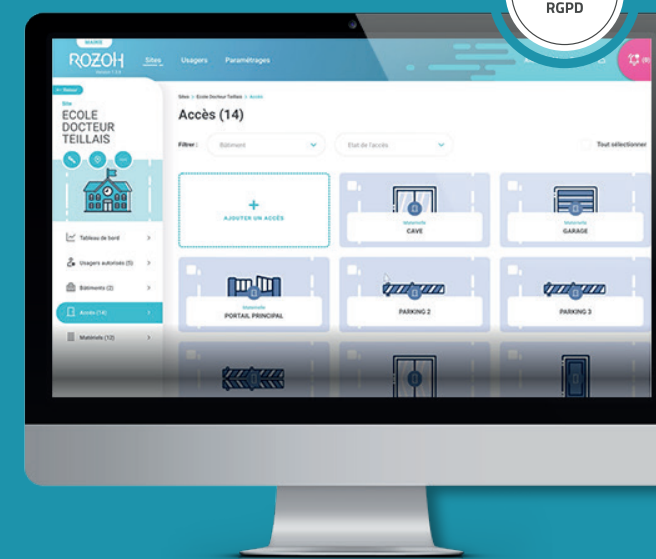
RGPD

MAIRIE
ROZOH
Version 1.0.0

Sites Usagers Paramétrages

← Retour
Site
ECOLE DOCTEUR TEILLAIS

Tableau de bord
Usagers autorisés (0)
Bâtiments (2)
Accès (14)
Matériels (12)

Sites > Ecole Docteur Teillais > Accès

Accès (14)

Filtrer : Bâtiment Etat de l'accès Tout sélectionner

+
AJOUTER UN ACCÈS

Motorisés
CAVE

Motorisés
GARAGE

Motorisés
PORTAIL PRINCIPAL

PARKING 2

PARKING 3